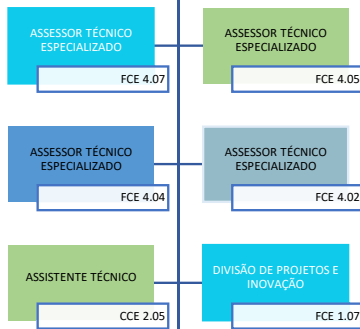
ASSESSOR TÉCNICO ESPECIALIZADO

FCE 4.07

ASSESSOR TÉCNICO ESPECIALIZADO

FCE 4.05

ASSESSOR TÉCNICO ESPECIALIZADO

FCE 4.04

ASSESSOR TÉCNICO ESPECIALIZADO

FCE 4.02

ASSISTENTE TÉCNICO

CCE 2.05

DIVISÃO DE PROJETOS E INOVAÇÃO

FCE 1.07